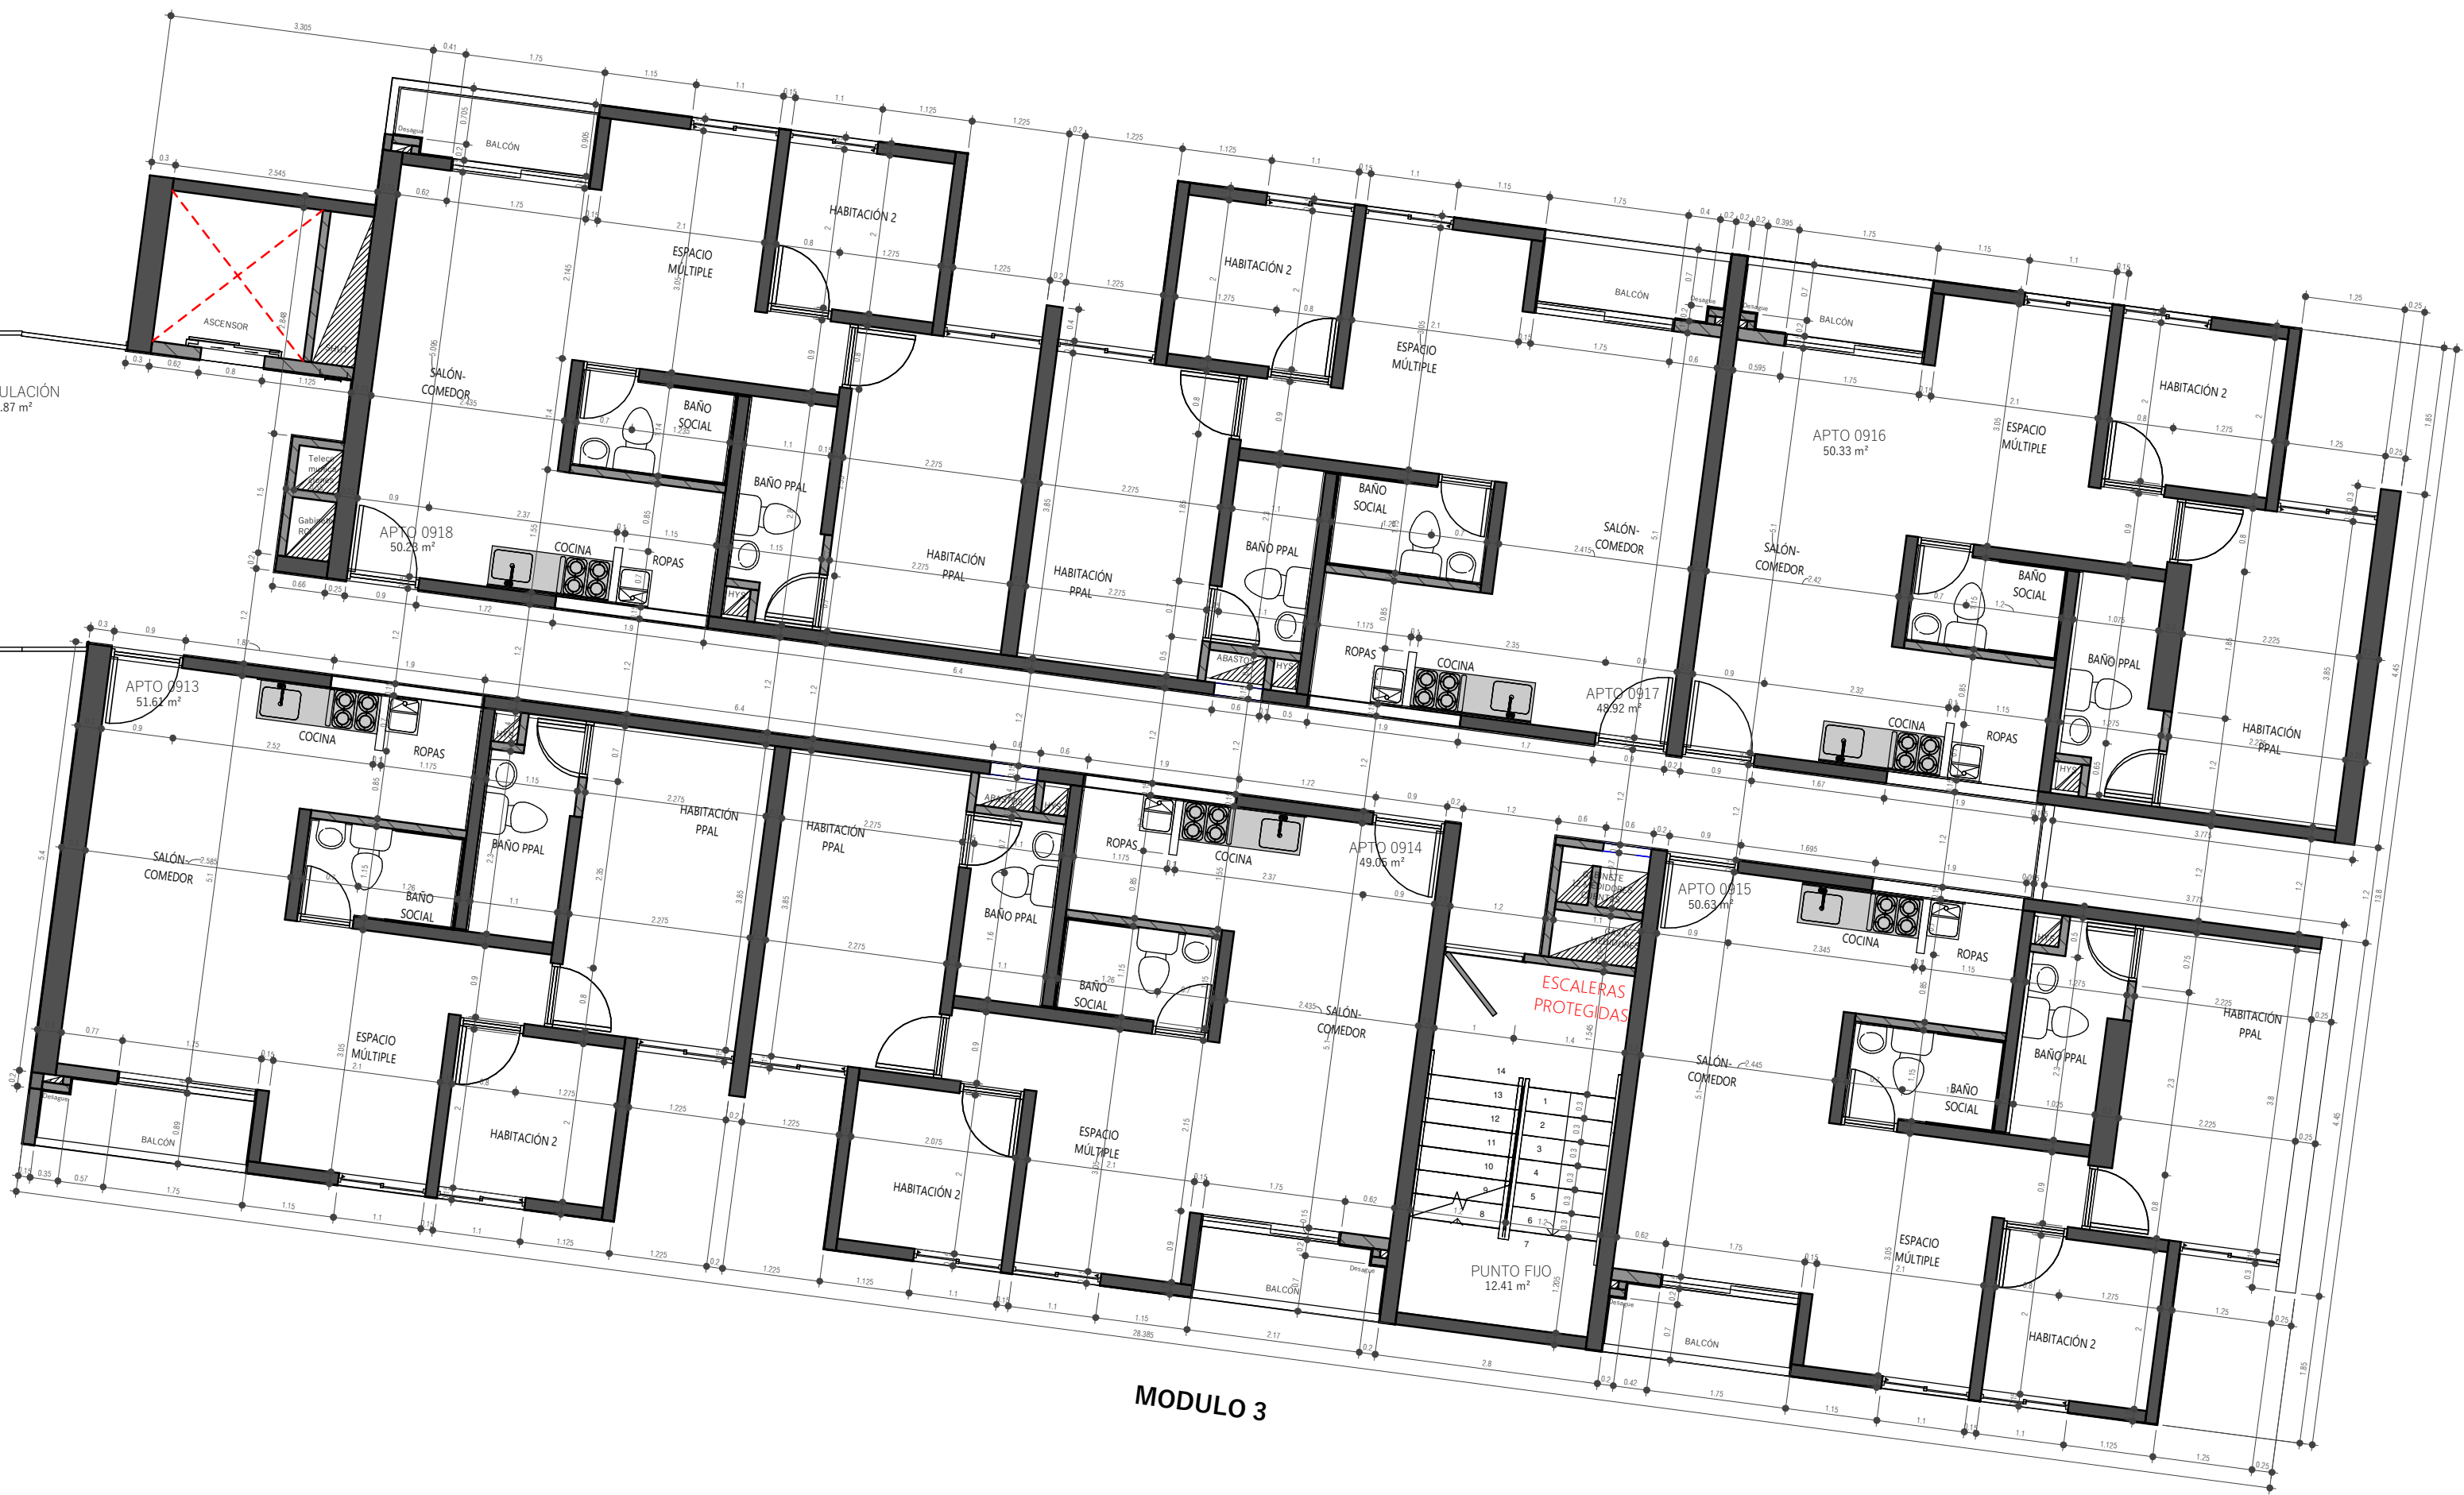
ULACIÓN
.87 m²

ASCENSOR

BALCÓN

HABITACIÓN 2

ESPACIO MÚLTIPLE

SALÓN-COMEDOR

BAÑO SOCIAL

BAÑO PPAL

APTO 0918
50.23 m²

COCINA

ROPAS

HABITACIÓN PPAL

HABITACIÓN PPAL

HABITACIÓN 2

ESPACIO MÚLTIPLE

BAÑO SOCIAL

BAÑO PPAL

ROPAS

COCINA

SALÓN-COMEDOR

APTO 0917
48.92 m²

BALCÓN

BALCÓN

APTO 0916
50.33 m²

HABITACIÓN 2

ESPACIO MÚLTIPLE

SALÓN-COMEDOR

BAÑO SOCIAL

BAÑO PPAL

COCINA

ROPAS

HABITACIÓN PPAL

APTO 0913
51.61 m²

COCINA

ROPAS

SALÓN-COMEDOR

BAÑO SOCIAL

BAÑO PPAL

HABITACIÓN PPAL

HABITACIÓN PPAL

ESPACIO MÚLTIPLE

HABITACIÓN 2

BALCÓN

BAÑO PPAL

ROPAS

COCINA

BAÑO SOCIAL

SALÓN-COMEDOR

APTO 0914
49.05 m²

HABITACIÓN 2

ESPACIO MÚLTIPLE

BALCÓN

ESCALERAS PROTEGIDAS

PUNTO FIJO
12.41 m²

APTO 0915
50.63 m²

COCINA

ROPAS

HABITACIÓN PPAL

SALÓN-COMEDOR

BAÑO PPAL

BAÑO SOCIAL

ESPACIO MÚLTIPLE

HABITACIÓN 2

BALCÓN

MODULO 3